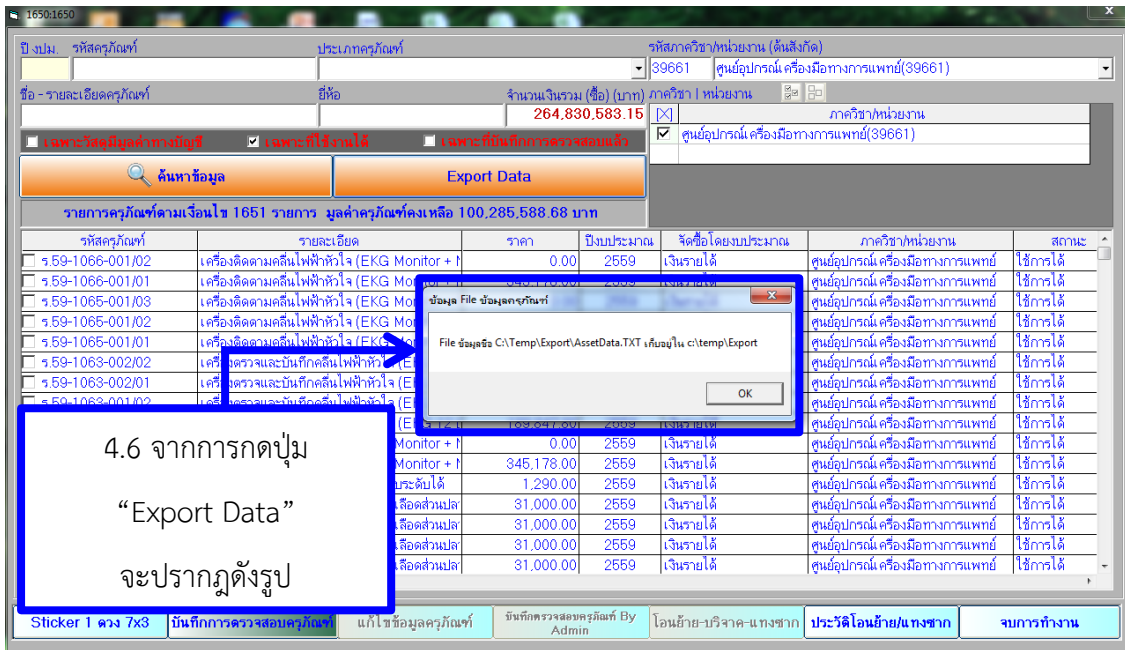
1650:1650

ปี งปม. รหัสครุภัณฑ์ ประเภทครุภัณฑ์ รหัสภาควิชา/หน่วยงาน (ต้นสังกัด)
39661 ศูนย์อุปกรณ์ เครื่องมือทางการแพทย์(39661)
ชื่อ - รายละเอียดครุภัณฑ์ ยี่ห้อ จำนวนเงินรวม (ซื้อ) (บาท) ภาควิชา | หน่วยงาน
264,830,583.15
[X] ภาควิชา/หน่วยงาน
ศูนย์อุปกรณ์ เครื่องมือทางการแพทย์(39661)
เฉพาะวัสดุมีมูลค่าทางบัญชี เฉพาะที่ใช้งานได้ เฉพาะที่บันทึกการตรวจสอบแล้ว
ค้นหาข้อมูล
Export Data
รายการครุภัณฑ์ตามเงื่อนไข 1651 รายการ มูลค่าครุภัณฑ์คงเหลือ 100,285,588.68 บาท

| รหัสครุภัณฑ์ | รายละเอียด | ราคา | ปีงบประมาณ | จัดซื้อโดยงบประมาณ | ภาควิชา/หน่วยงาน | สถานะ |
|---|---|---|---|---|---|---|
| ร.59-1066-001/02 | เครื่องติดตามคลื่นไฟฟ้าหัวใจ (EKG Monitor + N | 0.00 | 2559 | เงินรายได้ | ศูนย์อุปกรณ์ เครื่องมือทางการแพทย์ | ใช้การได้ |
| ร.59-1066-001/01 | เครื่องติดตามคลื่นไฟฟ้าหัวใจ (EKG Monitor + N | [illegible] | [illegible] | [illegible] | ศูนย์อุปกรณ์ เครื่องมือทางการแพทย์ | ใช้การได้ |
| ร.59-1065-001/03 | เครื่องติดตามคลื่นไฟฟ้าหัวใจ (EKG Mo | | | | ศูนย์อุปกรณ์ เครื่องมือทางการแพทย์ | ใช้การได้ |
| ร.59-1065-001/02 | เครื่องติดตามคลื่นไฟฟ้าหัวใจ (EKG Mo | | | | ศูนย์อุปกรณ์ เครื่องมือทางการแพทย์ | ใช้การได้ |
| ร.59-1065-001/01 | เครื่องติดตามคลื่นไฟฟ้าหัวใจ (EKG | | | | ศูนย์อุปกรณ์ เครื่องมือทางการแพทย์ | ใช้การได้ |
| ร.59-1063-002/02 | เครื่อง | | | | ศูนย์อุปกรณ์ เครื่องมือทางการแพทย์ | ใช้การได้ |
| ร.59-1063-002/01 | เครื่องตรวจและบันทึกคลื่นไฟฟ้าหัวใจ (E | | | | ศูนย์อุปกรณ์ เครื่องมือทางการแพทย์ | ใช้การได้ |
| ร.59-1063-001/02 | เครื่องตรวจและบันทึกคลื่นไฟฟ้าหัวใจ (E | | | | ศูนย์อุปกรณ์ เครื่องมือทางการแพทย์ | ใช้การได้ |
| | (EKG 12 | 189,847.80 | 2559 | เงินรายได้ | ศูนย์อุปกรณ์ เครื่องมือทางการแพทย์ | ใช้การได้ |
| | Monitor + N | 0.00 | 2559 | เงินรายได้ | ศูนย์อุปกรณ์ เครื่องมือทางการแพทย์ | ใช้การได้ |
| | Monitor + N | 345,178.00 | 2559 | เงินรายได้ | ศูนย์อุปกรณ์ เครื่องมือทางการแพทย์ | ใช้การได้ |
| | ระดับได้ | 1,290.00 | 2559 | เงินรายได้ | ศูนย์อุปกรณ์ เครื่องมือทางการแพทย์ | ใช้การได้ |
| | เลือดส่วนปลา | 31,000.00 | 2559 | เงินรายได้ | ศูนย์อุปกรณ์ เครื่องมือทางการแพทย์ | ใช้การได้ |
| | เลือดส่วนปลา | 31,000.00 | 2559 | เงินรายได้ | ศูนย์อุปกรณ์ เครื่องมือทางการแพทย์ | ใช้การได้ |
| | เลือดส่วนปลา | 31,000.00 | 2559 | เงินรายได้ | ศูนย์อุปกรณ์ เครื่องมือทางการแพทย์ | ใช้การได้ |
| | เลือดส่วนปลา | 31,000.00 | 2559 | เงินรายได้ | ศูนย์อุปกรณ์ เครื่องมือทางการแพทย์ | ใช้การได้ |

ข้อมูล File ข้อมูลครุภัณฑ์
File ข้อมูลชื่อ C:\Temp\Export\AssetData.TXT เก็บอยู่ใน c:\temp\Export
OK

4.6 จากการกดปุ่ม
“Export Data”
จะปรากฎดังรูป

Sticker 1 ดวง 7x3 | บันทึกการตรวจสอบครุภัณฑ์ | แก้ไขข้อมูลครุภัณฑ์ | บันทึกตรวจสอบครุภัณฑ์ By Admin | โอนย้าย-บริจาค-แทงชาก | ประวัติโอนย้าย/แทงชาก | จบการทำงาน